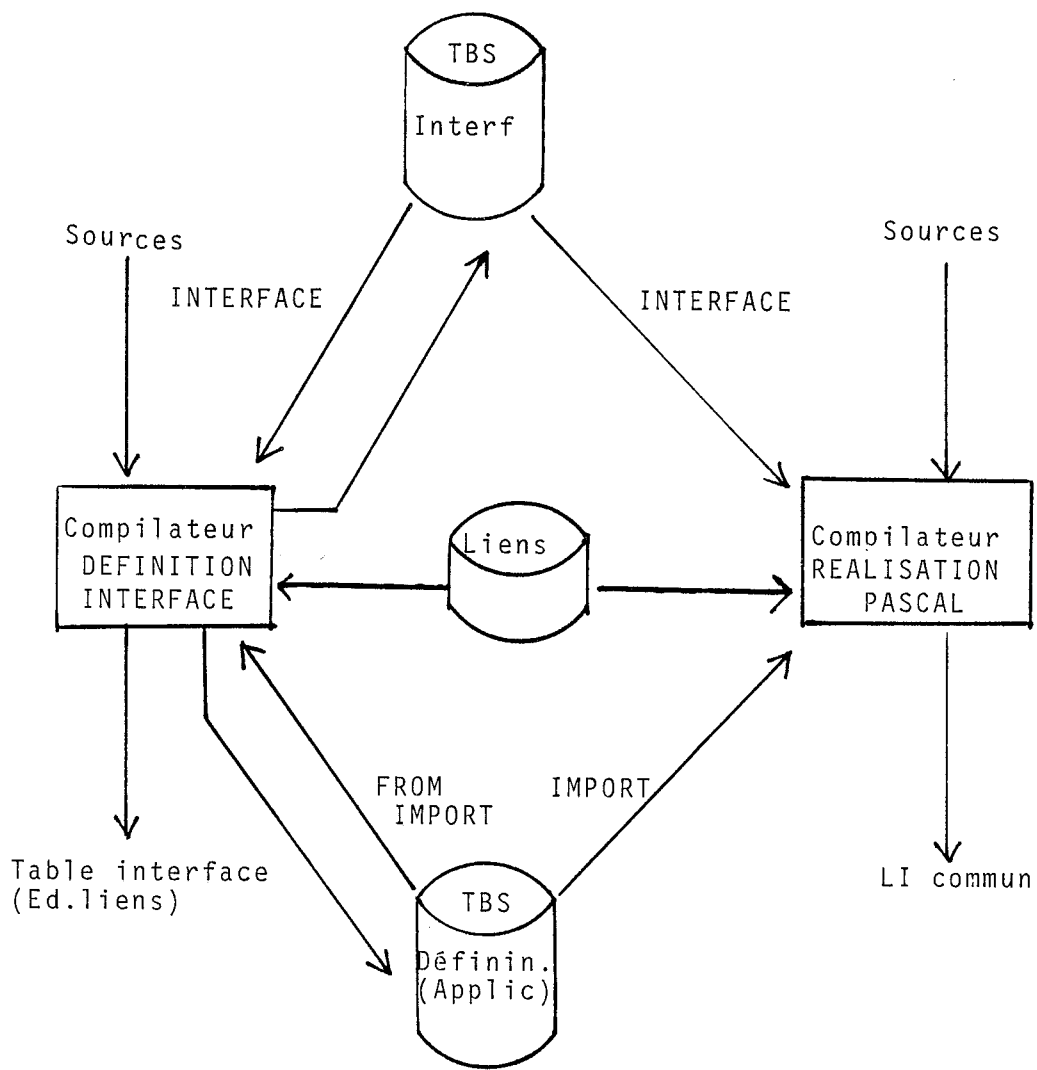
TBS
Interf

Sources

INTERFACE

INTERFACE

Sources

Compilateur
DEFINITION
INTERFACE

Liens

Compilateur
REALISATION
PASCAL

FROM
IMPORT

IMPORT

Table interface
(Ed.liens)

LI commun

TBS
Définin.
(Applic)